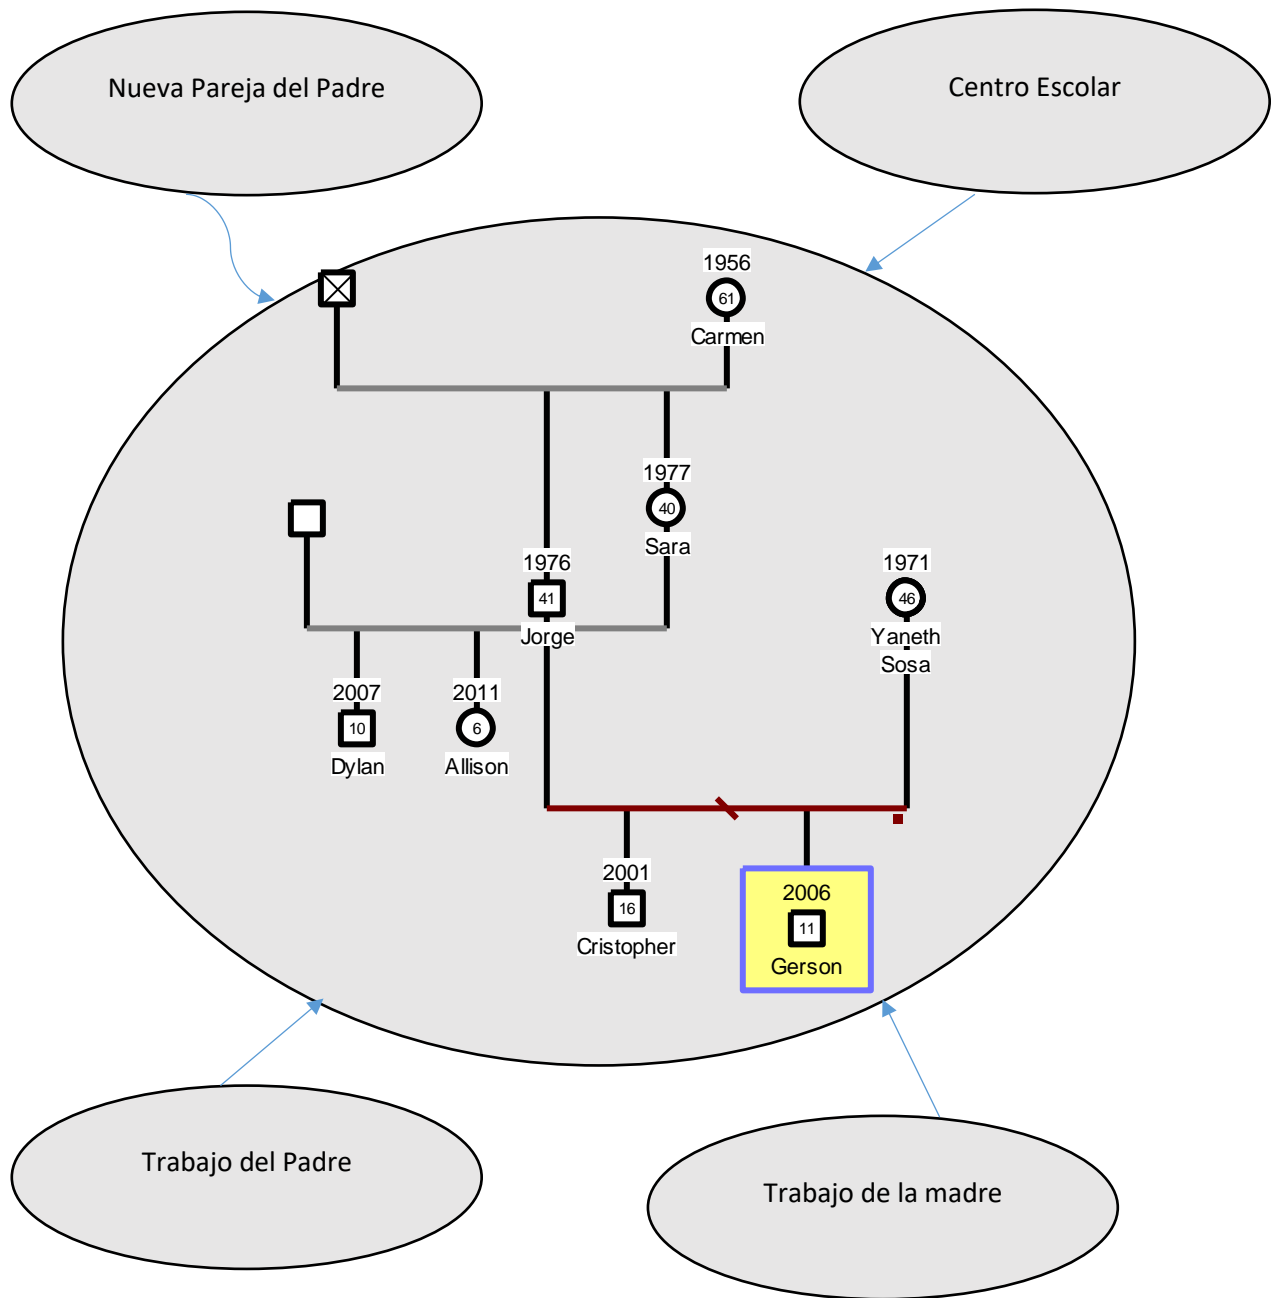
Nueva Pareja del Padre

Centro Escolar

1956
61
Carmen

1977
40
Sara

1976
41
Jorge

1971
46
Yaneth Sosa

2007
10
Dylan

2011
6
Allison

2001
16
Cristopher

2006
11
Gerson

Trabajo del Padre

Trabajo de la madre